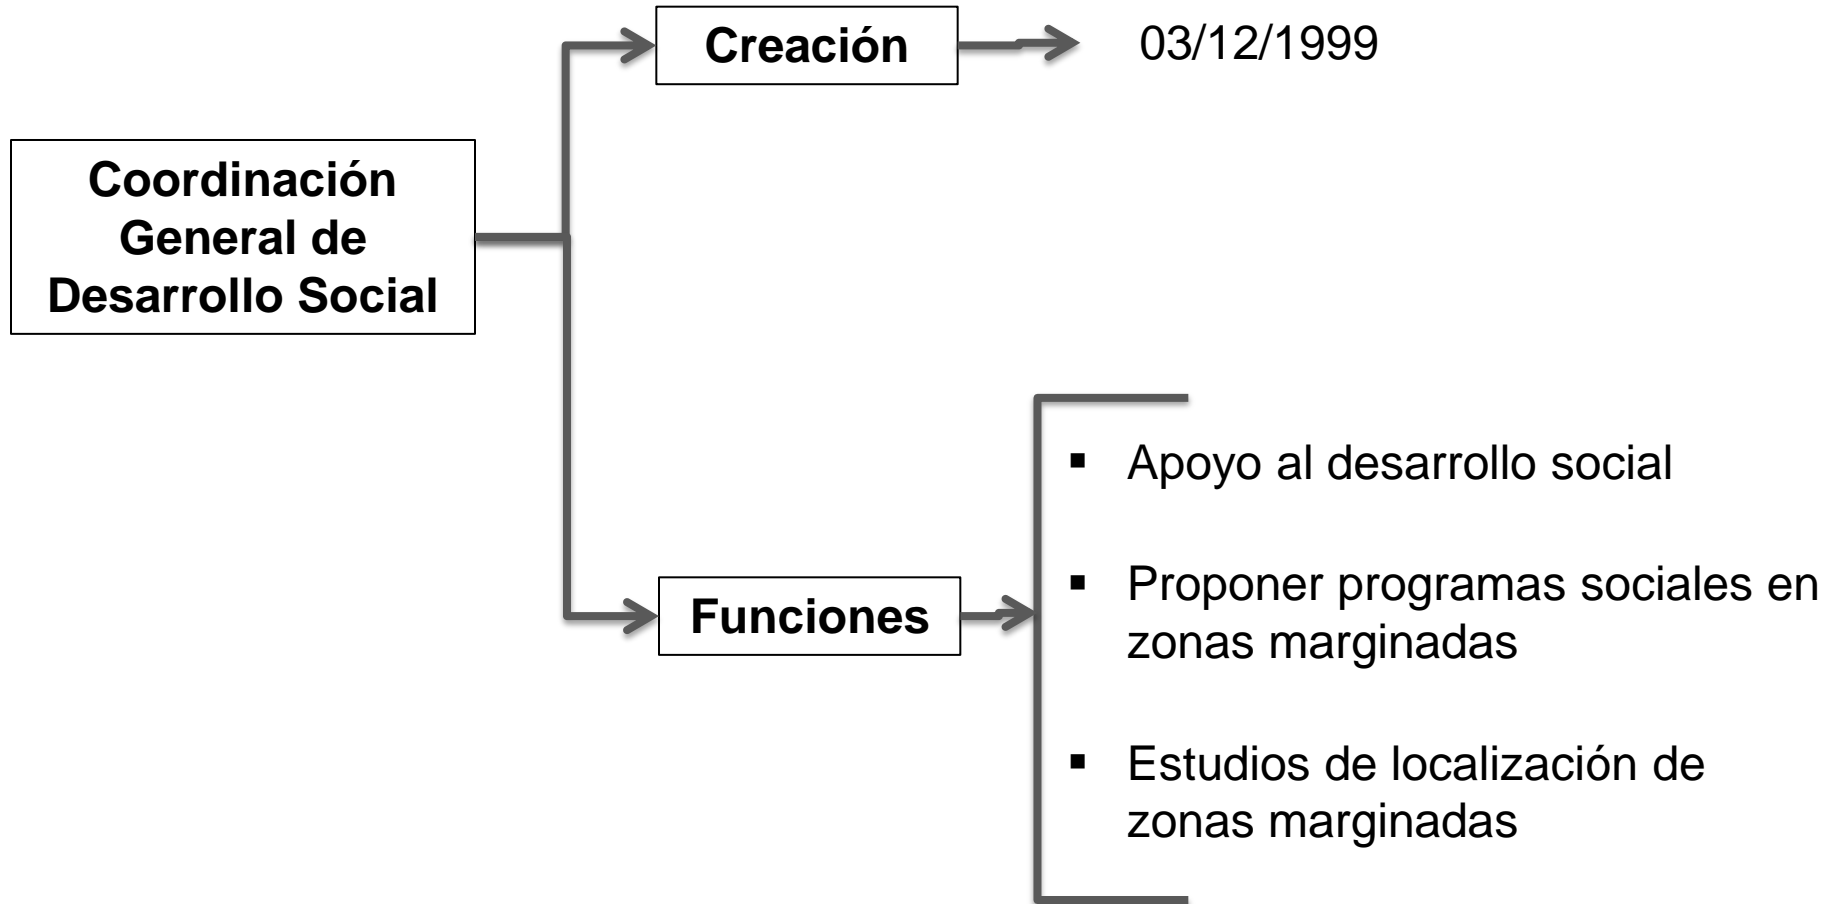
Coordinación General de Desarrollo Social

Creación

03/12/1999

Funciones

- Apoyo al desarrollo social
- Proponer programas sociales en zonas marginadas
- Estudios de localización de zonas marginadas